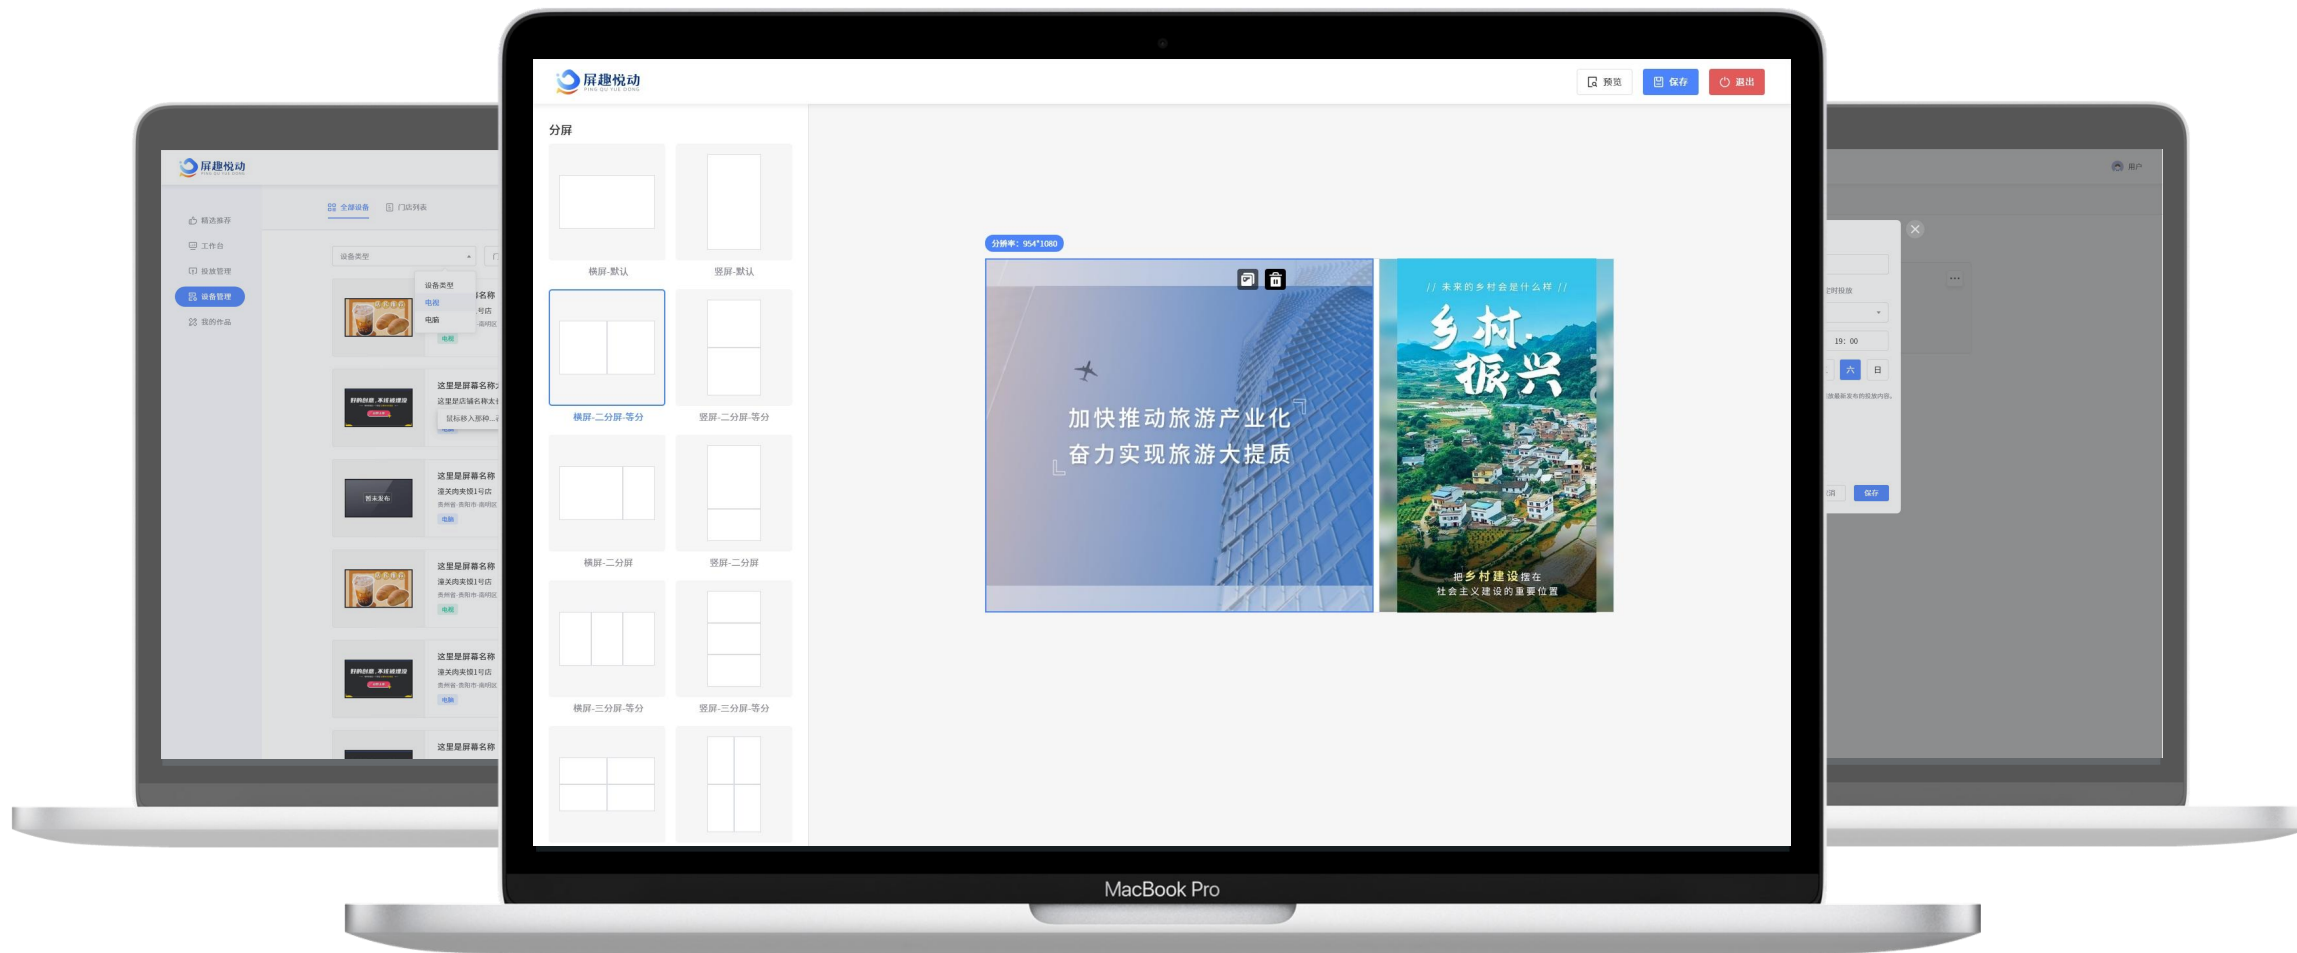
屏趣悦动
PING QU YUE DONG

精选推荐
工作台
投放管理
设备管理
我的作品

全部设备
门店列表

设备类型
设备类型
电视
电脑

这里是屏幕名称
号店
电视

这里是屏幕名称
这里是店铺名称太
鼠标移入后称...

这里是屏幕名称
漫天肉夹馍1号店
贵州省-贵阳市-南明区
电脑

暂未发布

这里是屏幕名称
漫天肉夹馍1号店
贵州省-贵阳市-南明区
电视

这里是屏幕名称
漫天肉夹馍1号店
贵州省-贵阳市-南明区
电脑

这里是屏幕名称

屏趣悦动
PING QU YUE DONG

预览
保存
退出

分屏

横屏-默认
竖屏-默认
横屏-二分屏-等分
竖屏-二分屏-等分
横屏-二分屏
竖屏-二分屏
横屏-三分屏-等分
竖屏-三分屏-等分

分辨率：954*1080

加快推动旅游产业化
奋力实现旅游大提质

// 未来的乡村会是什么样 //
乡村振兴
把乡村建设摆在
社会主义建设的重要位置

MacBook Pro

用户
定时投放
19: 00
六
日
保存